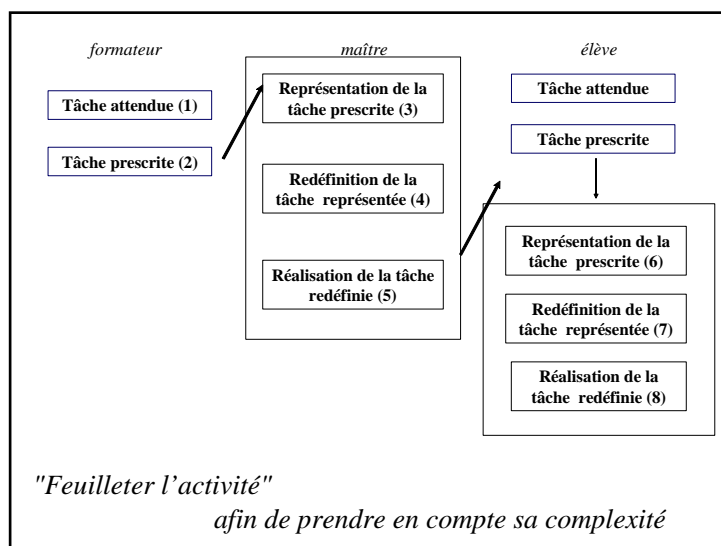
formateur

Tâche attendue (1)

Tâche prescrite (2)

maître

Représentation de la tâche prescrite (3)

Redéfinition de la tâche représentée (4)

Réalisation de la tâche redéfinie (5)

élève

Tâche attendue

Tâche prescrite

Représentation de la tâche prescrite (6)

Redéfinition de la tâche représentée (7)

Réalisation de la tâche redéfinie (8)

"Feuilleter l'activité"
afin de prendre en compte sa complexité